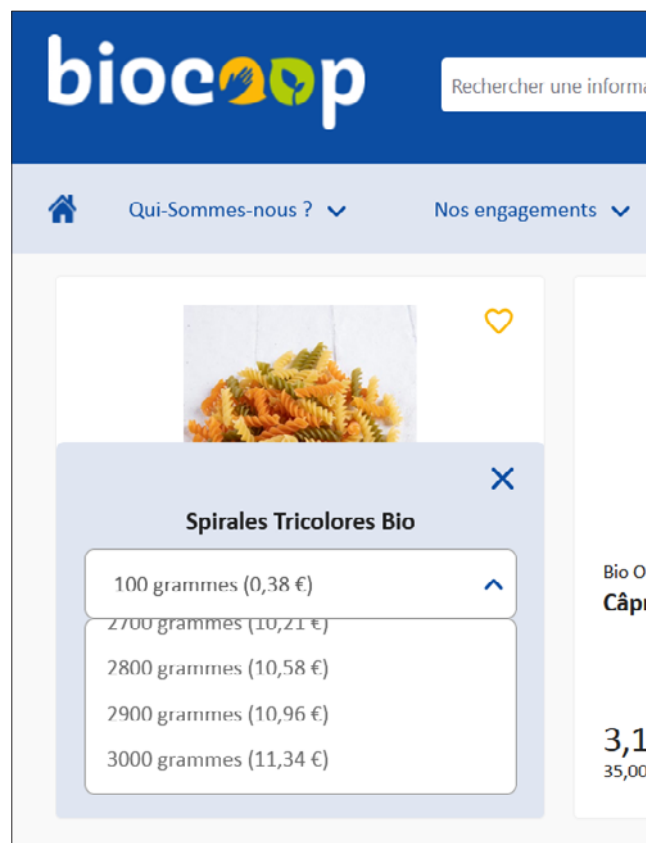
biocoop

Rechercher une informa

Qui-Sommes-nous ?

Nos engagements

Spirales Tricolores Bio

100 grammes (0,38 €)

2700 grammes (10,21 €)

2800 grammes (10,58 €)

2900 grammes (10,96 €)

3000 grammes (11,34 €)

Bio O

Câpr

3,1

35,00